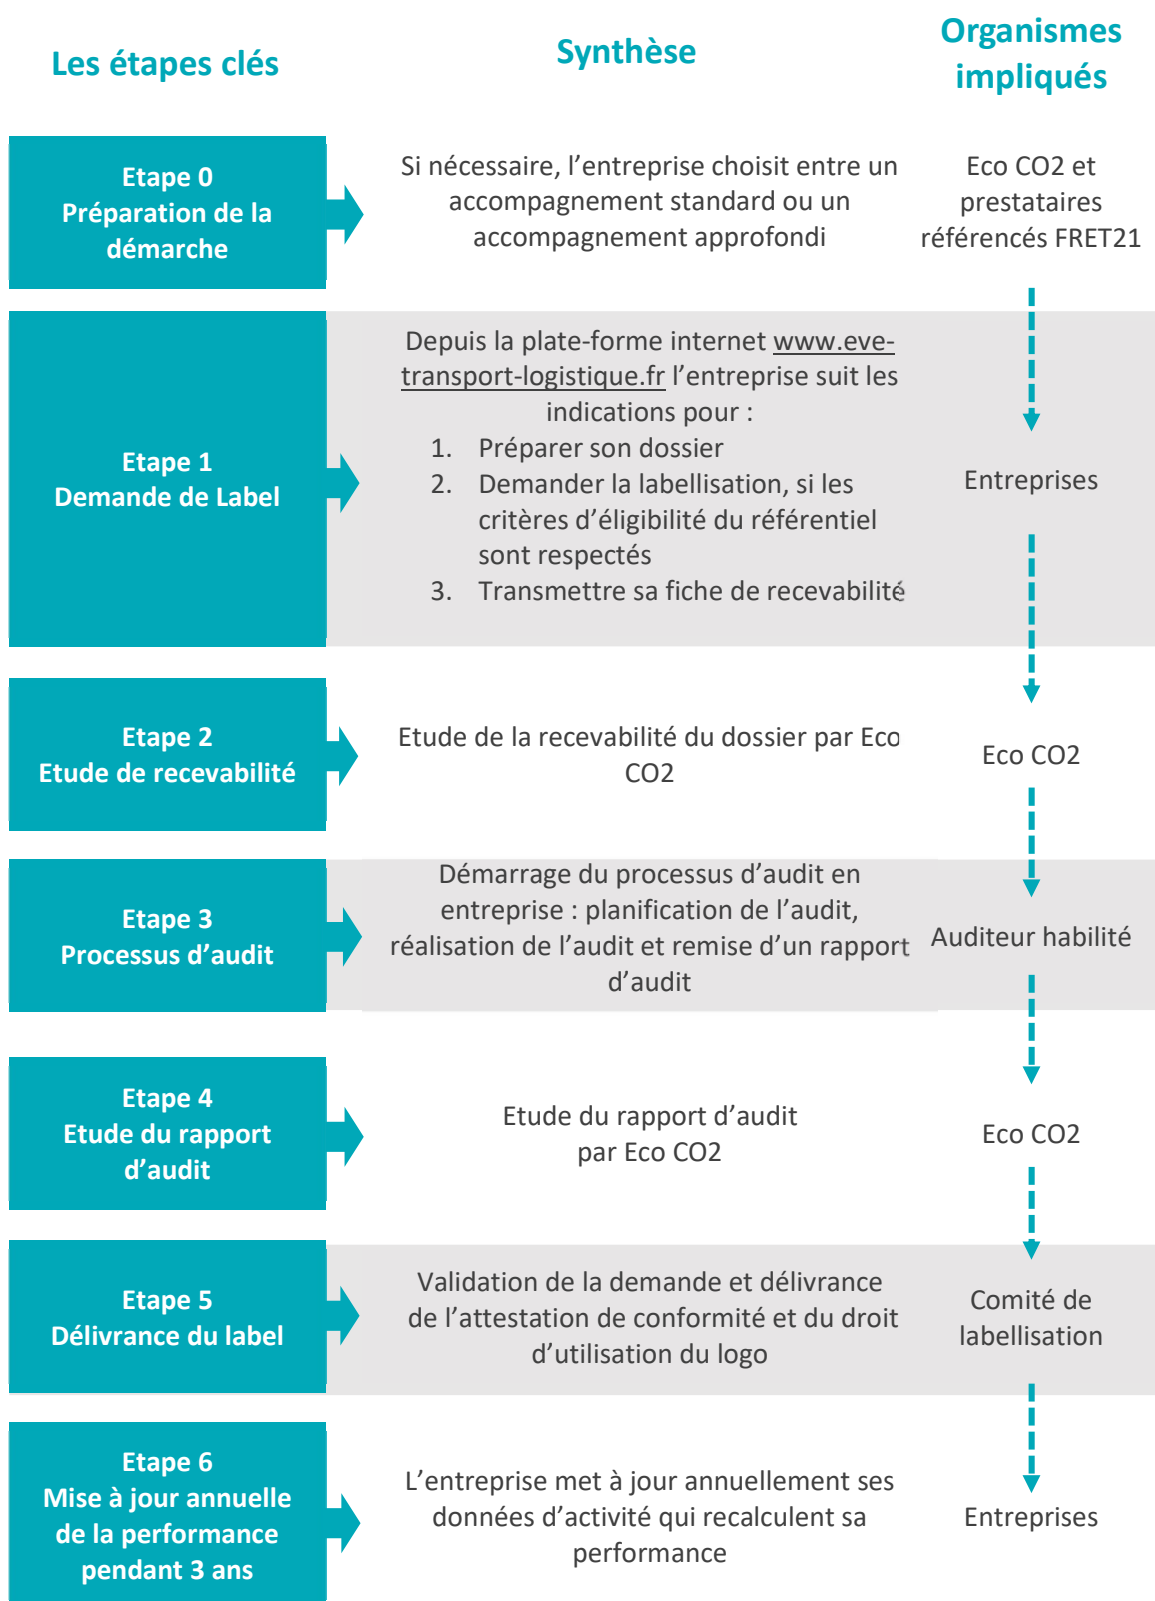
Les étapes clés

Synthèse

Organismes impliqués

Etape 0
Préparation de la démarche

Si nécessaire, l'entreprise choisit entre un accompagnement standard ou un accompagnement approfondi

Eco CO2 et prestataires référencés FRET21

Etape 1
Demande de Label

Depuis la plate-forme internet www.eve-transport-logistique.fr l'entreprise suit les indications pour :
1. Préparer son dossier
2. Demander la labellisation, si les critères d'éligibilité du référentiel sont respectés
3. Transmettre sa fiche de recevabilité

Entreprises

Etape 2
Etude de recevabilité

Etude de la recevabilité du dossier par Eco CO2

Eco CO2

Etape 3
Processus d'audit

Démarrage du processus d'audit en entreprise : planification de l'audit, réalisation de l'audit et remise d'un rapport d'audit

Auditeur habilité

Etape 4
Etude du rapport d'audit

Etude du rapport d'audit par Eco CO2

Eco CO2

Etape 5
Délivrance du label

Validation de la demande et délivrance de l'attestation de conformité et du droit d'utilisation du logo

Comité de labellisation

Etape 6
Mise à jour annuelle de la performance pendant 3 ans

L'entreprise met à jour annuellement ses données d'activité qui recalculent sa performance

Entreprises